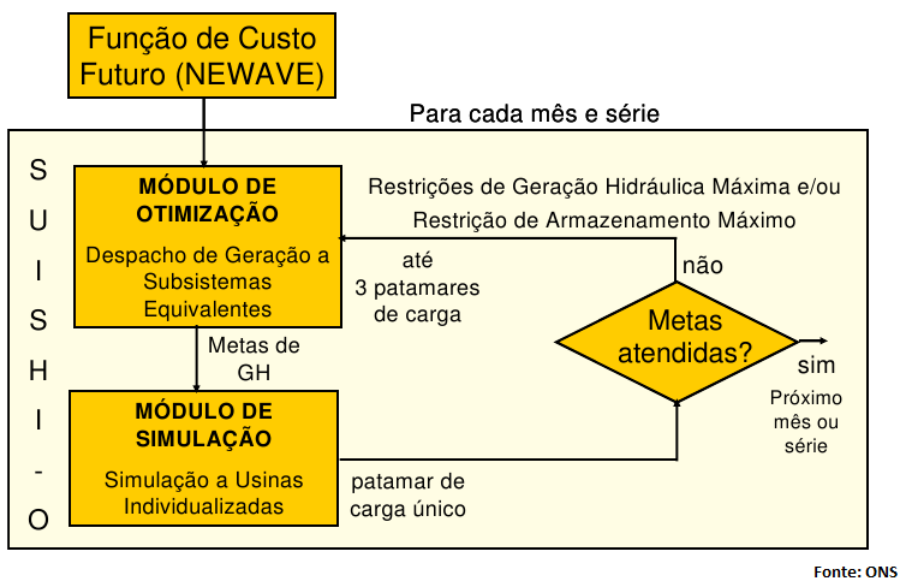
Função de Custo Futuro (NEWAVE)

Para cada mês e série

S
U
I
S
H
I
-
O

MÓDULO DE OTIMIZAÇÃO

Despacho de Geração a Subsistemas Equivalentes

Restrições de Geração Hidráulica Máxima e/ou Restrição de Armazenamento Máximo

até 3 patamares de carga

não

Metas de GH

Metas atendidas?

sim

Próximo mês ou série

MÓDULO DE SIMULAÇÃO

Simulação a Usinas Individualizadas

patamar de carga único

Fonte: ONS